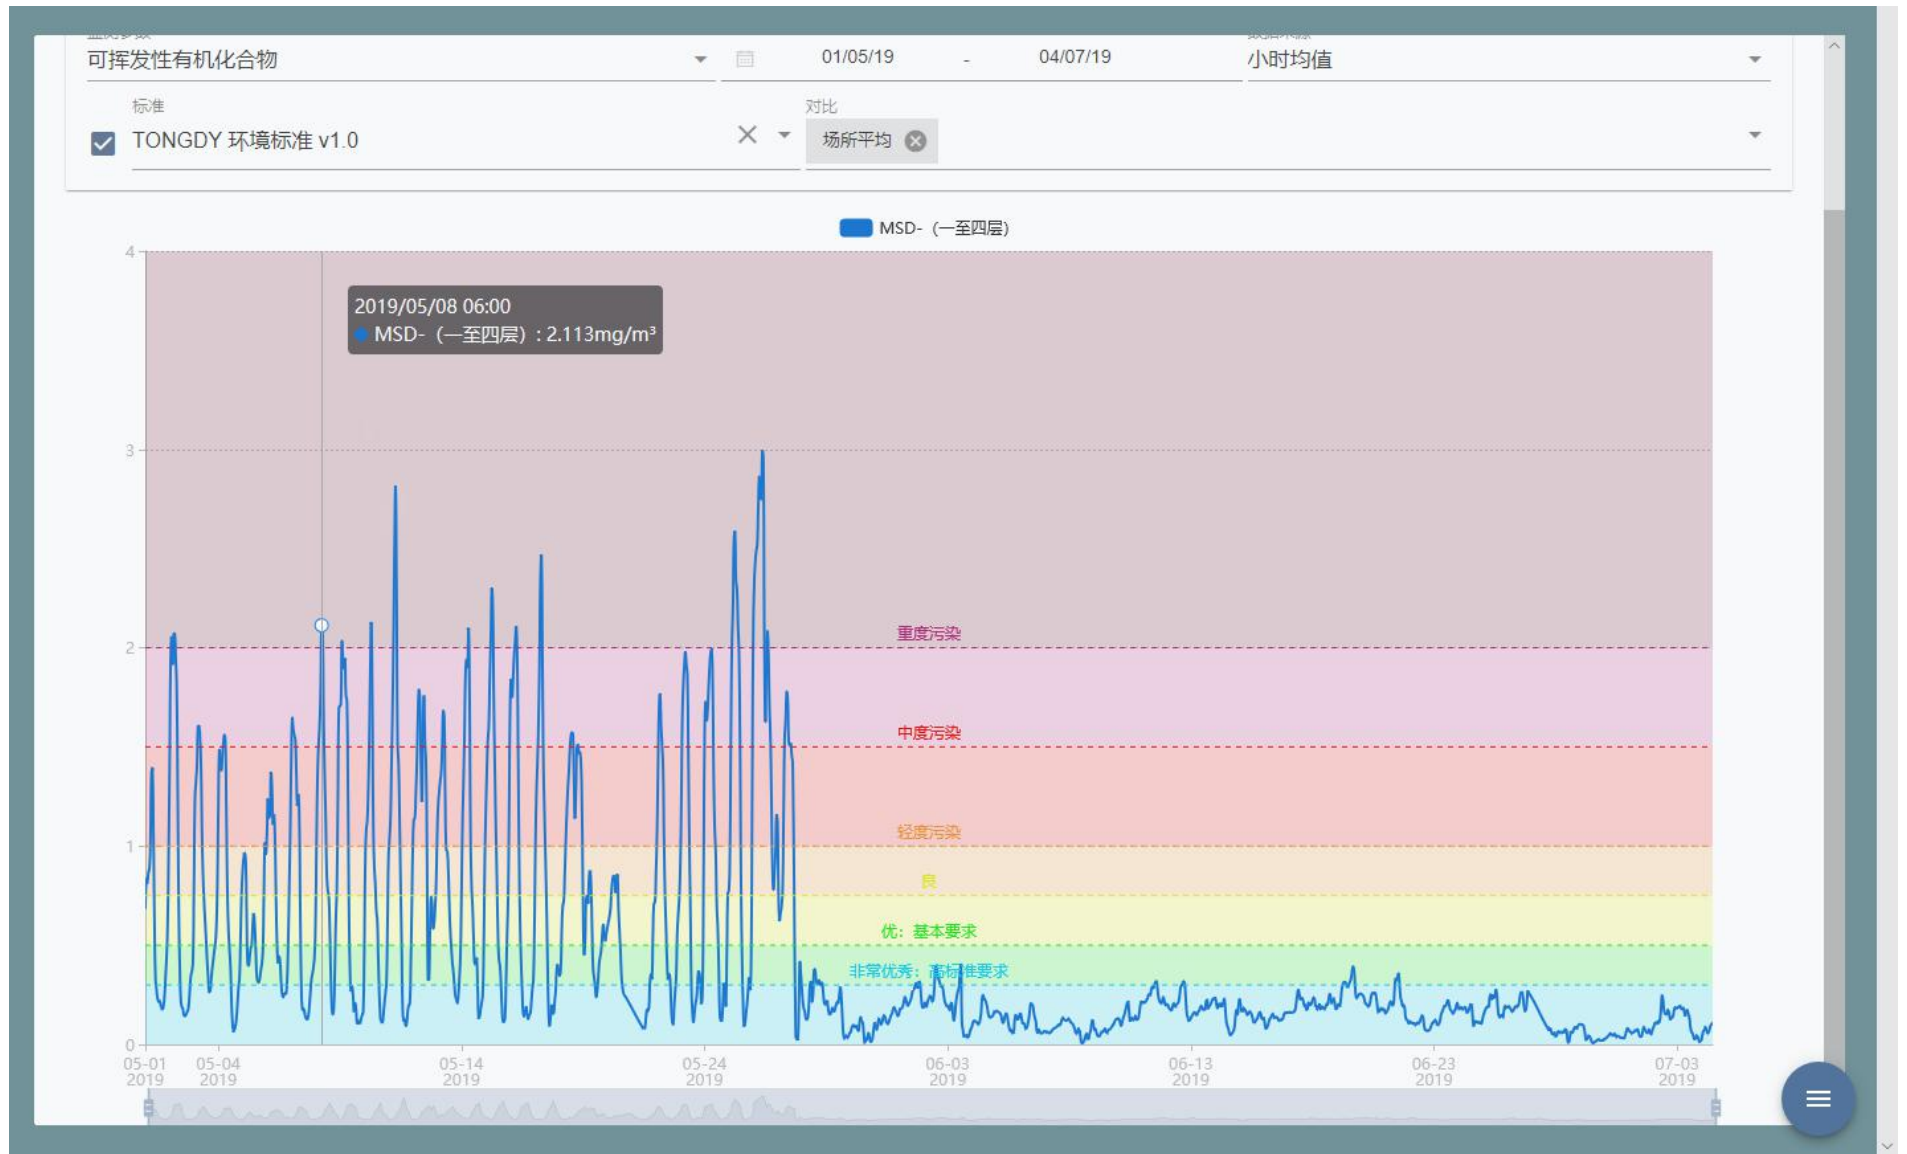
可挥发性有机化合物

01/05/19 - 04/07/19

小时均值

标准

TONGDY 环境标准 v1.0

对比

场所平均

MSD-（一至四层）

2019/05/08 06:00
MSD-（一至四层）：2.113mg/m³

4

3

2

1

0

重度污染

中度污染

轻度污染

良

优：基本要求

非常优秀：高标准要求

05-01 2019

05-04 2019

05-14 2019

05-24 2019

06-03 2019

06-13 2019

06-23 2019

07-03 2019